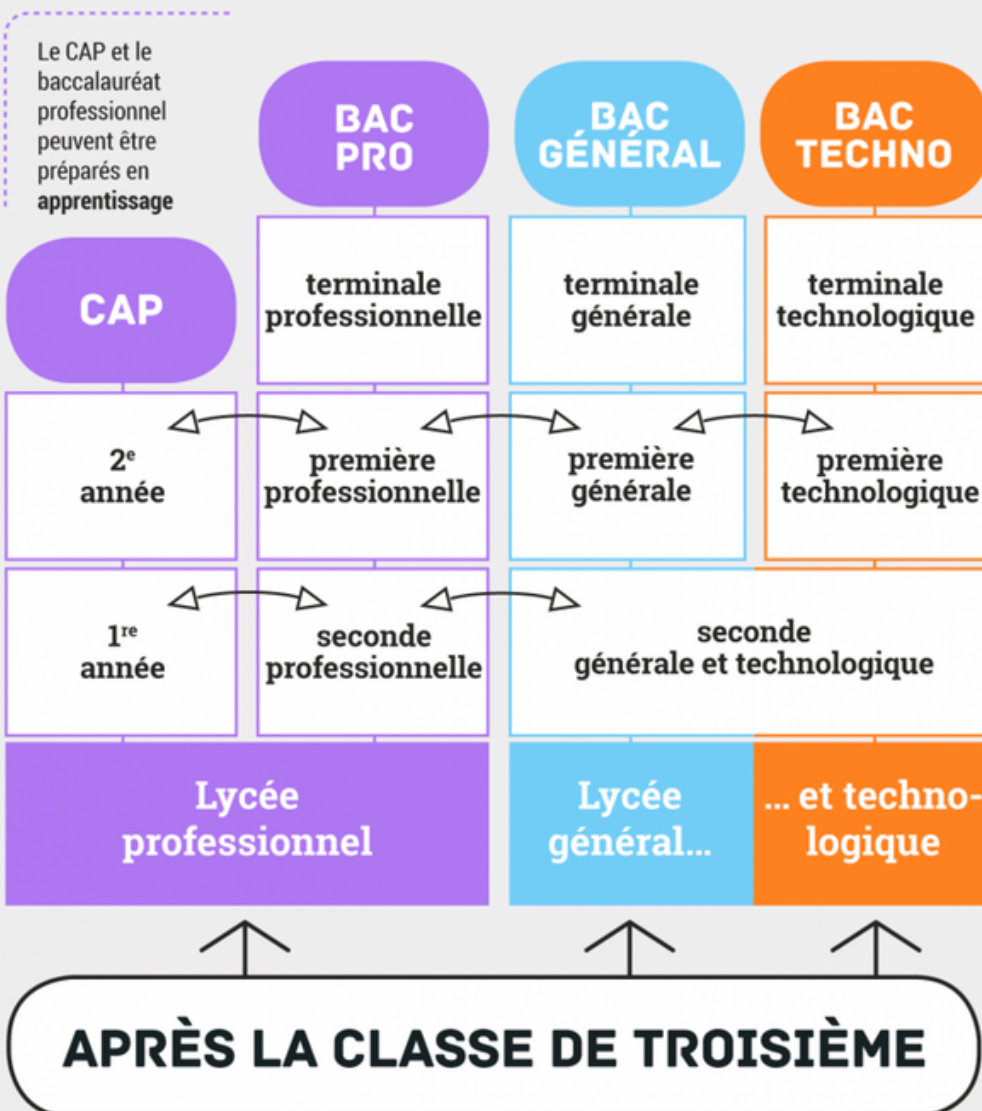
Le CAP et le baccalauréat professionnel peuvent être préparés en **apprentissage**

BAC PRO

BAC GÉNÉRAL

BAC TECHNO

CAP

terminale professionnelle

terminale générale

terminale technologique

2$^{e}$ année

première professionnelle

première générale

première technologique

1$^{re}$ année

seconde professionnelle

seconde générale et technologique

Lycée professionnel

Lycée général...

... et technologique

APRÈS LA CLASSE DE TROISIÈME